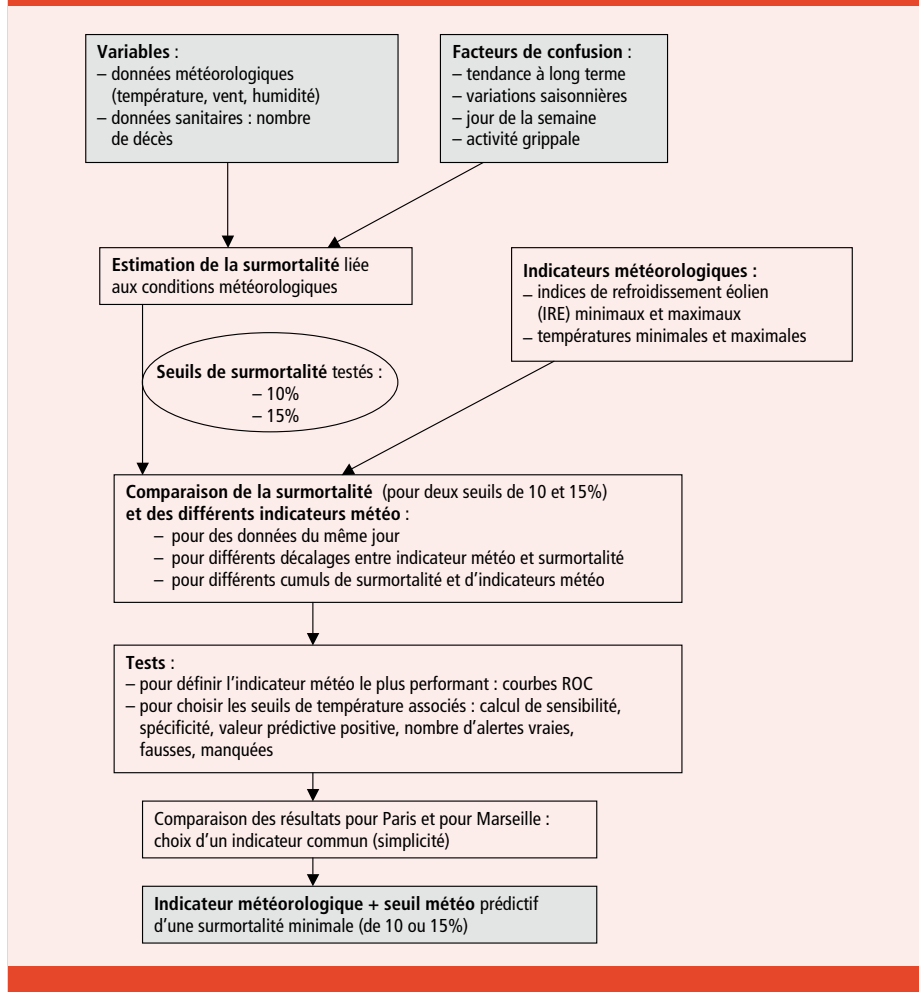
**Variables** :
– données météorologiques (température, vent, humidité)
– données sanitaires : nombre de décès

**Facteurs de confusion** :
– tendance à long terme
– variations saisonnières
– jour de la semaine
– activité grippale

**Estimation de la surmortalité** liée aux conditions météorologiques

**Indicateurs météorologiques :**
– indices de refroidissement éolien (IRE) minimaux et maximaux
– températures minimales et maximales

**Seuils de surmortalité** testés :
– 10%
– 15%

**Comparaison de la surmortalité** (pour deux seuils de 10 et 15%) **et des différents indicateurs météo** :
– pour des données du même jour
– pour différents décalages entre indicateur météo et surmortalité
– pour différents cumuls de surmortalité et d'indicateurs météo

**Tests** :
– pour définir l'indicateur météo le plus performant : courbes ROC
– pour choisir les seuils de température associés : calcul de sensibilité, spécificité, valeur prédictive positive, nombre d'alertes vraies, fausses, manquées

Comparaison des résultats pour Paris et pour Marseille : choix d'un indicateur commun (simplicité)

**Indicateur météorologique + seuil météo** prédictif d'une surmortalité minimale (de 10 ou 15%)